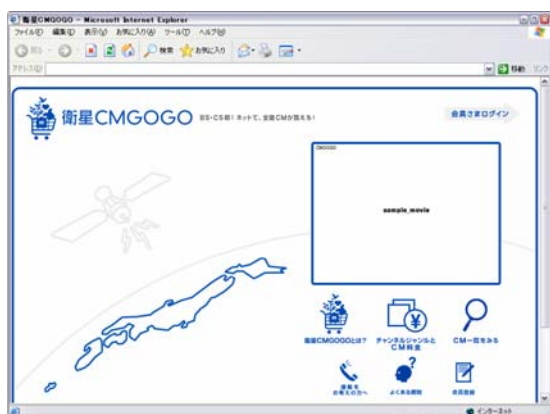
衛星CMGOGO - Microsoft Internet Explorer
ファイル(F) 編集(E) 表示(V) お気に入り(A) ツール(T) ヘルプ(H)
戻る 検索 お気に入り
アドレス(D)
移動 リンク

衛星CMGOGO BS・CS初！ネットで、全国CMが放える！
会員さまログイン

CMGOGO
sample_movie

衛星CMGOGOとは？
チャンネルジャンルとCM料金
CM一覧をみる
連絡をお考えの方へ
よくある質問
会員登録

インターネット